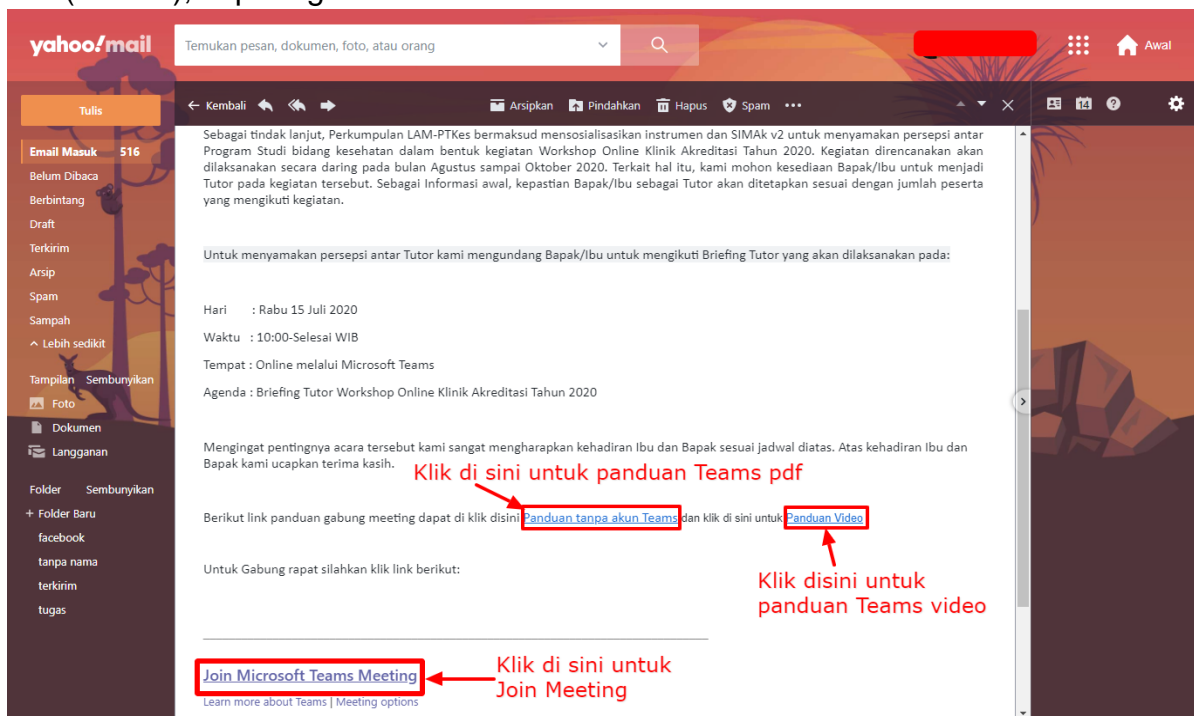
yahoo!mail

Temukan pesan, dokumen, foto, atau orang

Awal

Tulis

Email Masuk 516
Belum Dibaca
Berbintang
Draft
Terkirim
Arsip
Spam
Sampah
^ Lebih sedikit

Tampilan Sembunyikan
Foto
Dokumen
Langganan

Folder Sembunyikan
+ Folder Baru
facebook
tanpa nama
terkirim
tugas

← Kembali Arsipkan Pindahkan Hapus Spam •••

Sebagai tindak lanjut, Perkumpulan LAM-PTKes bermaksud mensosialisasikan instrumen dan SIMAk v2 untuk menyamakan persepsi antar Program Studi bidang kesehatan dalam bentuk kegiatan Workshop Online Klinik Akreditasi Tahun 2020. Kegiatan direncanakan akan dilaksanakan secara daring pada bulan Agustus sampai Oktober 2020. Terkait hal itu, kami mohon kesediaan Bapak/Ibu untuk menjadi Tutor pada kegiatan tersebut. Sebagai Informasi awal, kepastian Bapak/Ibu sebagai Tutor akan ditetapkan sesuai dengan jumlah peserta yang mengikuti kegiatan.

Untuk menyamakan persepsi antar Tutor kami mengundang Bapak/Ibu untuk mengikuti Briefing Tutor yang akan dilaksanakan pada:

Hari : Rabu 15 Juli 2020

Waktu : 10:00-Selesai WIB

Tempat : Online melalui Microsoft Teams

Agenda : Briefing Tutor Workshop Online Klinik Akreditasi Tahun 2020

Mengingat pentingnya acara tersebut kami sangat mengharapkan kehadiran Ibu dan Bapak sesuai jadwal diatas. Atas kehadiran Ibu dan Bapak kami ucapkan terima kasih.

Klik di sini untuk panduan Teams pdf

Berikut link panduan gabung meeting dapat di klik disini Panduan tanpa akun Teams dan klik di sini untuk Panduan Video

Klik disini untuk panduan Teams video

Untuk Gabung rapat silahkan klik link berikut:

Join Microsoft Teams Meeting

Klik di sini untuk Join Meeting

Learn more about Teams | Meeting options